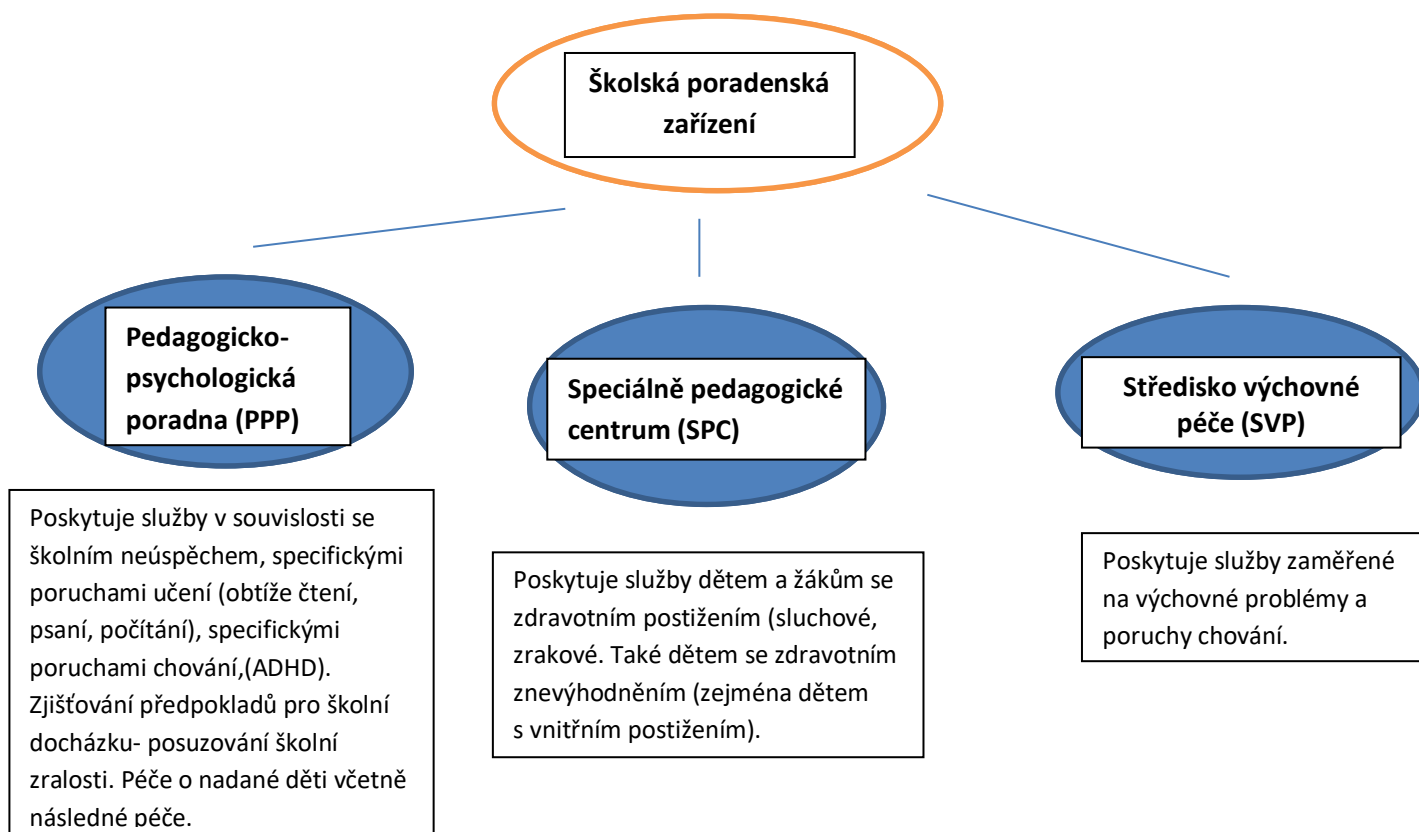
Školská poradenská zařízení

Pedagogicko-psychologická poradna (PPP)

Speciálně pedagogické centrum (SPC)

Středisko výchovné péče (SVP)

Poskytuje služby v souvislosti se školním neúspěchem, specifickými poruchami učení (obtíže čtení, psaní, počítání), specifickými poruchami chování,(ADHD). Zjišťování předpokladů pro školní docházku- posuzování školní zralosti. Péče o nadané děti včetně následné péče.

Poskytuje služby dětem a žákům se zdravotním postižením (sluchové, zrakové. Také dětem se zdravotním znevýhodněním (zejména dětem s vnitřním postižením).

Poskytuje služby zaměřené na výchovné problémy a poruchy chování.